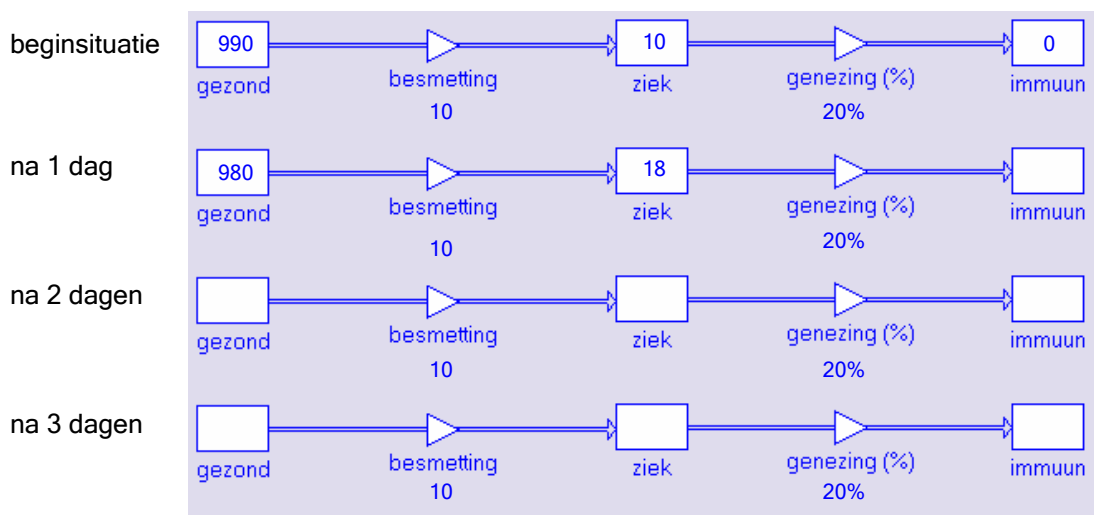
beginsituatie
990
gezond
besmetting
10
10
ziek
genezing (%)
20%
0
immuun

na 1 dag
980
gezond
besmetting
10
18
ziek
genezing (%)
20%
immuun

na 2 dagen
gezond
besmetting
10
ziek
genezing (%)
20%
immuun

na 3 dagen
gezond
besmetting
10
ziek
genezing (%)
20%
immuun